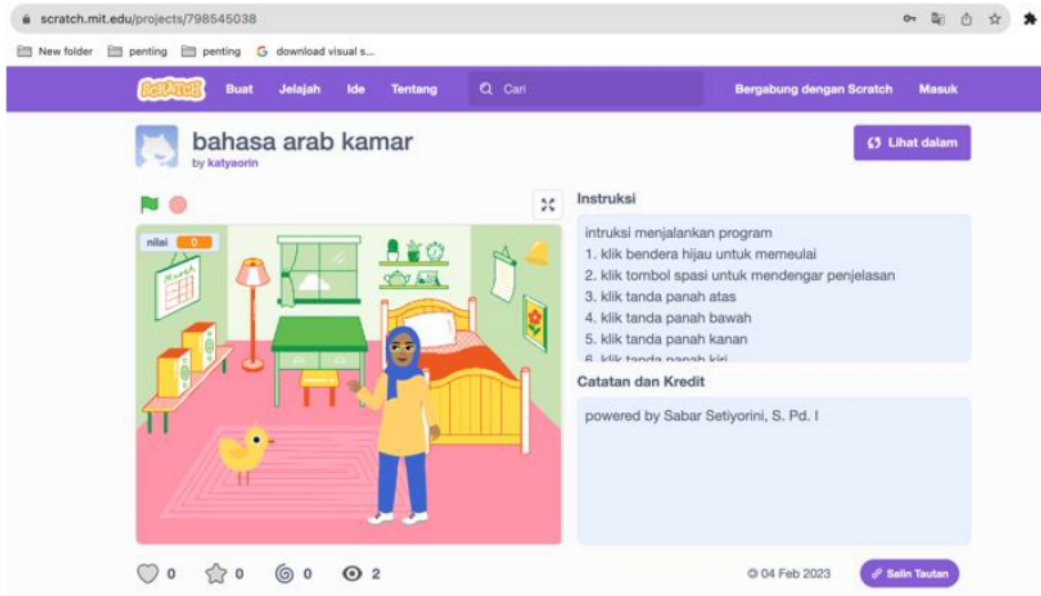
scratch.mit.edu/projects/798545038

New folder penting penting download visual s...

SCRATCH Buat Jelajah Ide Tentang Cari Bergabung dengan Scratch Masuk

bahasa arab kamar
by katyaorin

Lihat dalam

nilai 0

March

Instruksi

intruksi menjalankan program
1. klik bendera hijau untuk memeulai
2. klik tombol spasi untuk mendengar penjelasan
3. klik tanda panah atas
4. klik tanda panah bawah
5. klik tanda panah kanan
6. klik tanda panah kiri

Catatan dan Kredit

powered by Sabar Setiyorini, S. Pd. I

0 0 0 2

04 Feb 2023

Salin Tautan